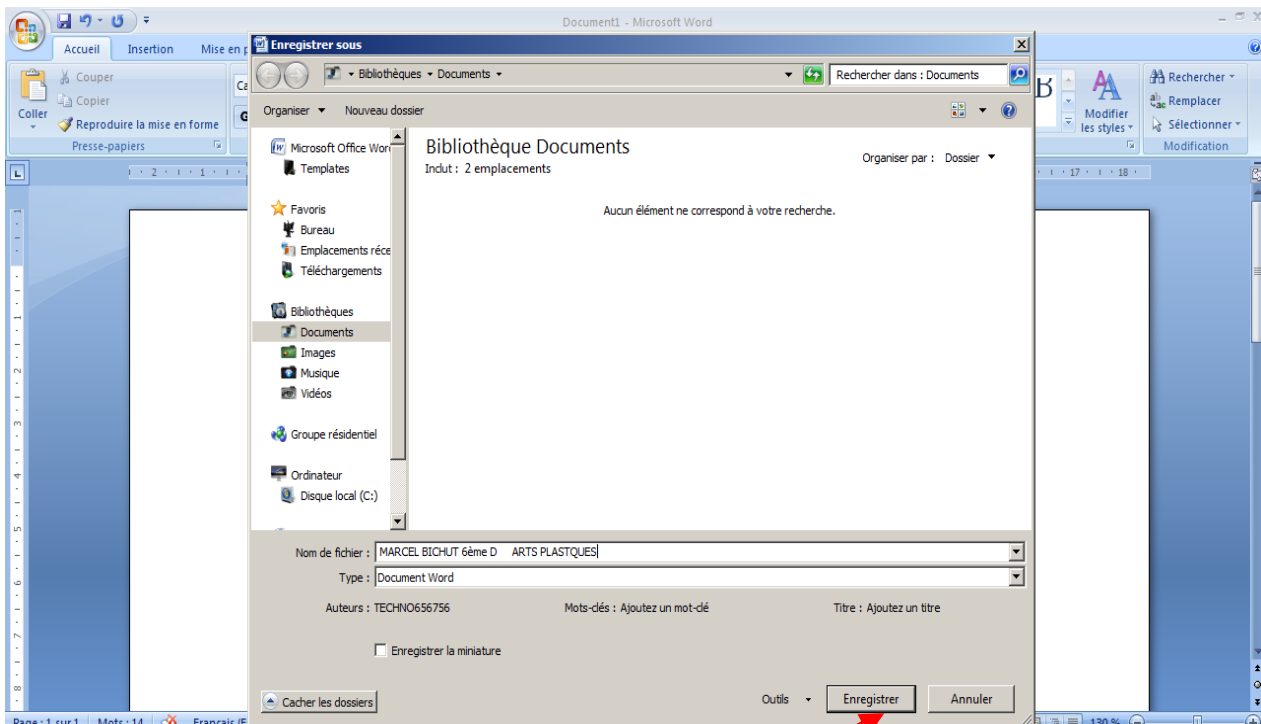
Document1 - Microsoft Word

Accueil Insertion Mise en p

Couper
Copier
Coller
Reproduire la mise en forme
Presse-papiers

Rechercher
Remplacer
Sélectionner
Modification
Modifier les styles

Enregistrer sous

Bibliothèques ▸ Documents ▸
Rechercher dans : Documents

Organiser ▾ Nouveau dossier

Microsoft Office Wor
Templates
Favoris
Bureau
Emplacements réce
Téléchargements
Bibliothèques
Documents
Images
Musique
Vidéos
Groupe résidentiel
Ordinateur
Disque local (C:)

Bibliothèque Documents
Inclut : 2 emplacements
Organiser par : Dossier ▾

Aucun élément ne correspond à votre recherche.

Nom de fichier : MARCEL BICHUT 6ème D ARTS PLASTQUES
Type : Document Word
Auteurs : TECHNO656756
Mots-clés : Ajoutez un mot-clé
Titre : Ajoutez un titre
Enregistrer la miniature

Cacher les dossiers
Outils ▾
Enregistrer
Annuler

Page : 1 sur 1 Mots : 14 Français (F
130 %